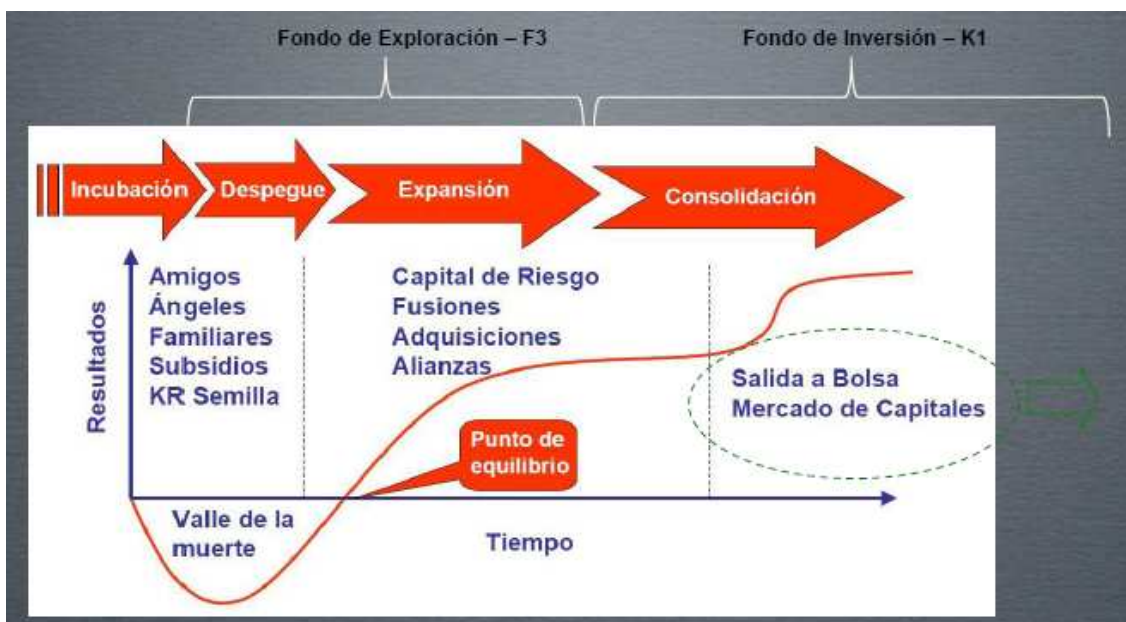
Fondo de Exploración – F3

Fondo de Inversión – K1

Incubación

Despegue

Expansión

Consolidación

Resultados

Amigos
Ángeles
Familiares
Subsidios
KR Semilla

Capital de Riesgo
Fusiones
Adquisiciones
Alianzas

Salida a Bolsa
Mercado de Capitales

Punto de equilibrio

Valle de la muerte

Tiempo